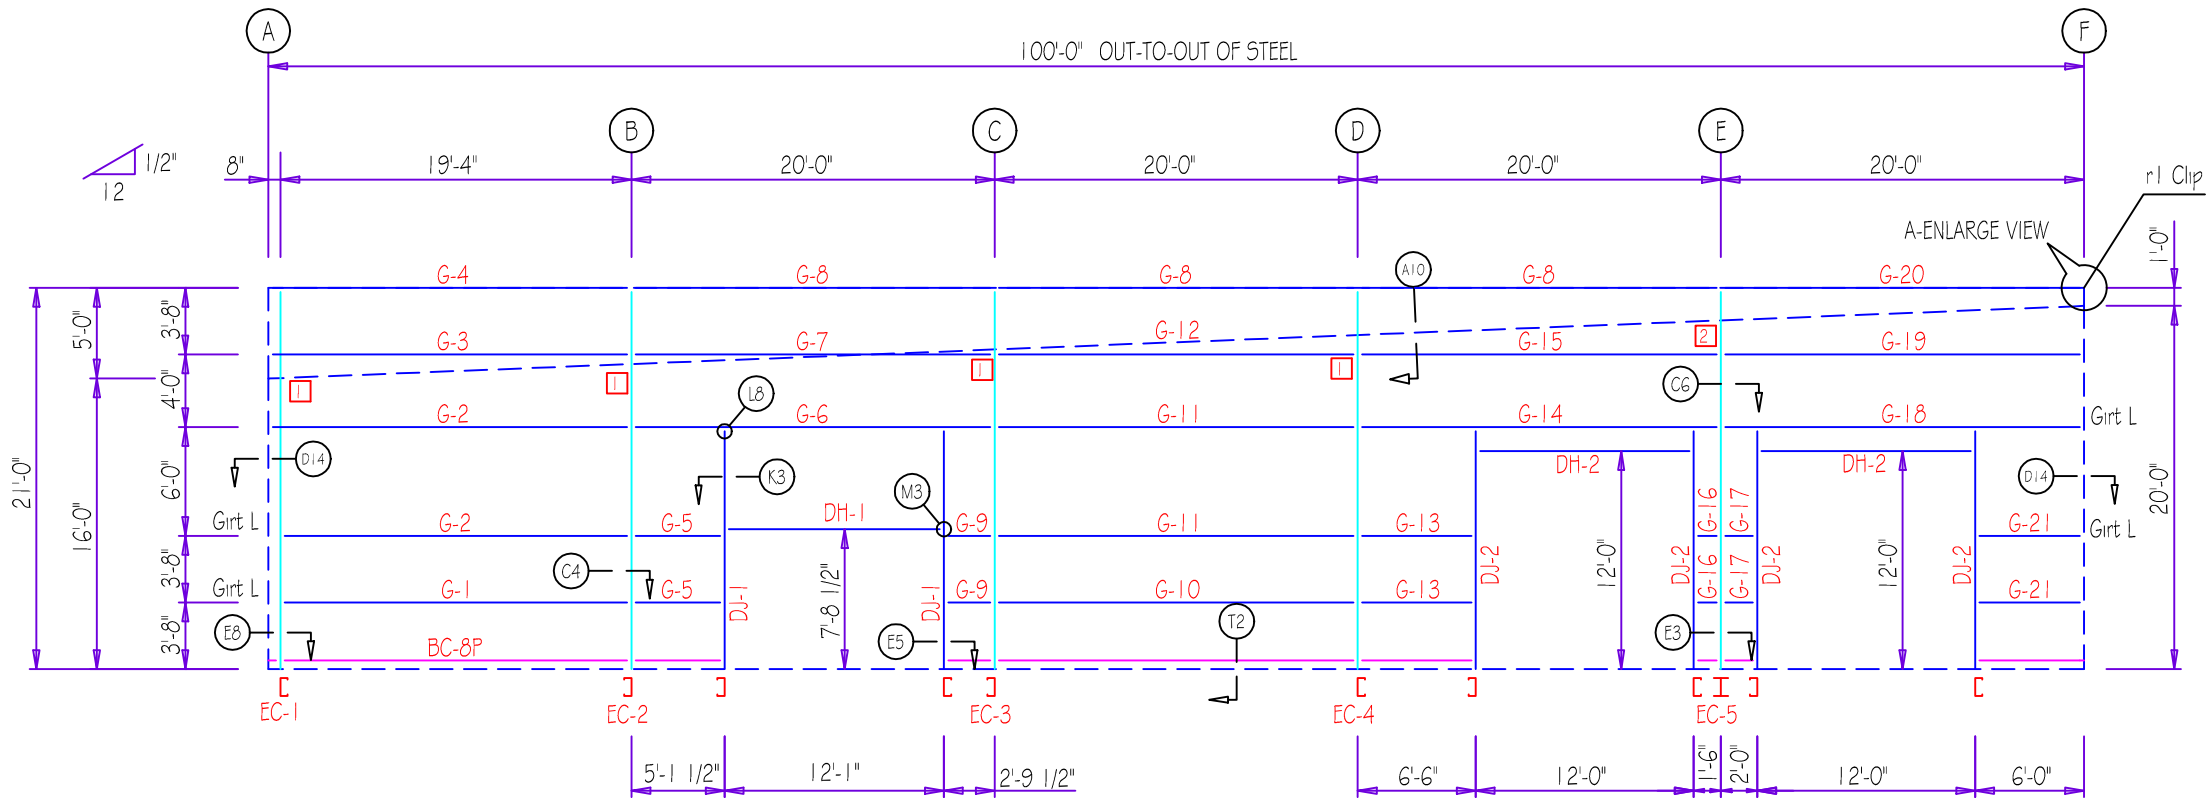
A
F
100'-0" OUT-TO-OUT OF STEEL
B
C
D
E
1/2"
12
8"
19'-4"
20'-0"
20'-0"
20'-0"
20'-0"
r1 Clip
A-ENLARGE VIEW
1'-0"
G-4
G-8
G-8
A10
G-8
G-20
5'-0"
3'-8"
G-3
G-7
G-12
G-15
2
G-19
21'-0"
4'-0"
1
1
1
1
C6
L8
G-2
G-6
G-11
G-14
G-18
Girt L
D14
6'-0"
K3
DH-2
DH-2
D14
16'-0"
M3
G-16
G-17
20'-0"
Girt L
G-2
G-5
DH-1
G-9
G-11
G-13
G-21
Girt L
3'-8"
C4
7'-8 1/2"
DJ-2
12'-0"
DJ-2
G-16
G-17
DJ-2
12'-0"
DJ-2
Girt L
G-1
G-5
DJ-1
DJ-1
G-9
G-10
G-13
G-21
3'-8"
E8
T2
E5
E3
BC-8P
EC-1
EC-2
EC-3
EC-4
EC-5
5'-1 1/2"
12'-1"
2'-9 1/2"
6'-6"
12'-0"
1'-6"
2'-0"
12'-0"
6'-0"